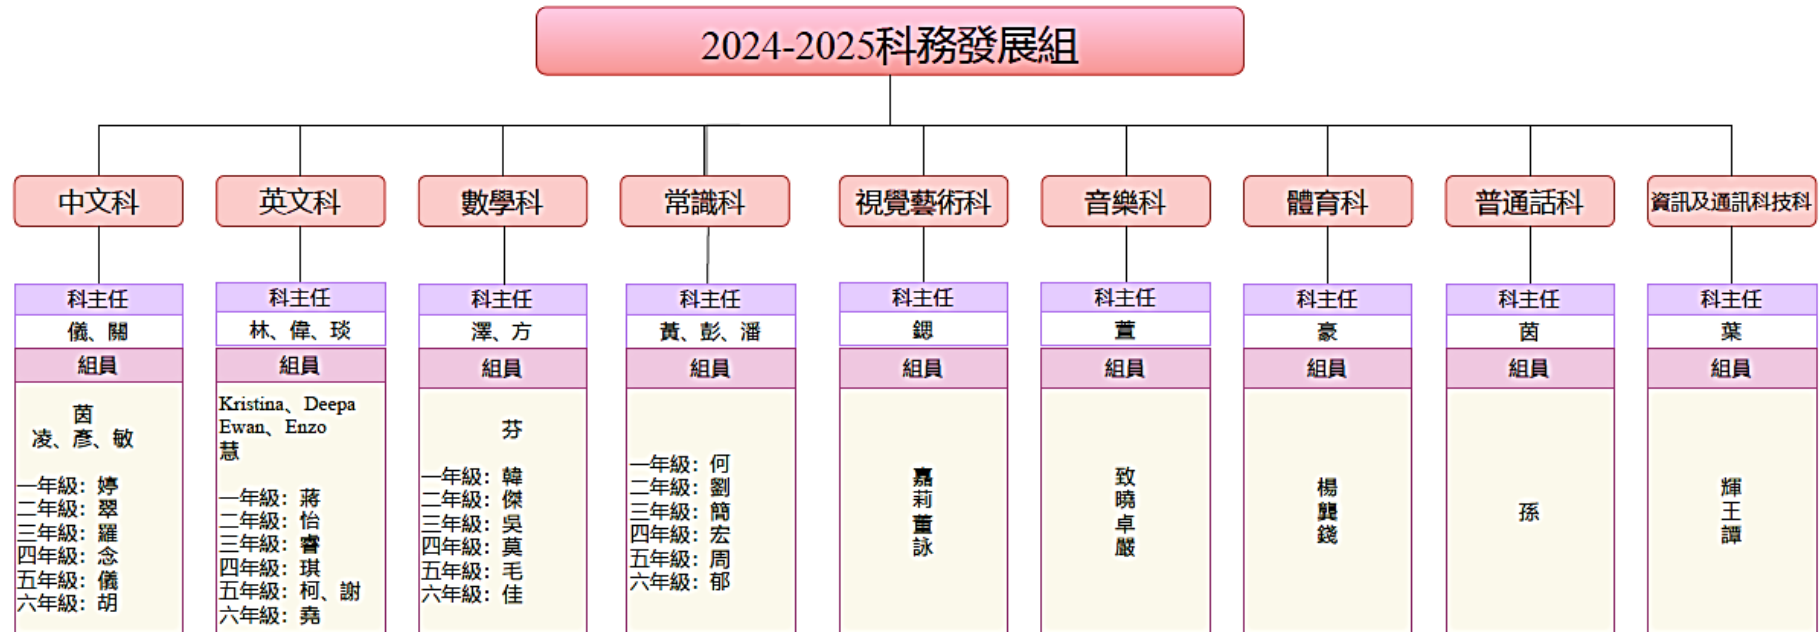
2024-2025科務發展組

中文科

科主任
儀、關
組員
茵
凌、彥、敏

一年級：婷
二年級：翠
三年級：羅
四年級：念
五年級：儀
六年級：胡

英文科

科主任
林、偉、琰
組員
Kristina、Deepa
Ewan、Enzo
慧

一年級：蔣
二年級：怡
三年級：睿
四年級：琪
五年級：柯、謝
六年級：堯

數學科

科主任
澤、方
組員
芬

一年級：韓
二年級：傑
三年級：吳
四年級：莫
五年級：毛
六年級：佳

常識科

科主任
黃、彭、潘
組員
一年級：何
二年級：劉
三年級：簡
四年級：宏
五年級：周
六年級：郁

視覺藝術科

科主任
鍶
組員
嘉
莉
萱
詠

音樂科

科主任
萱
組員
致
曉
卓
嚴

體育科

科主任
豪
組員
楊
龔
鍐

普通話科

科主任
茵
組員
孫

資訊及通訊科技科

科主任
葉
組員
輝
王
譚